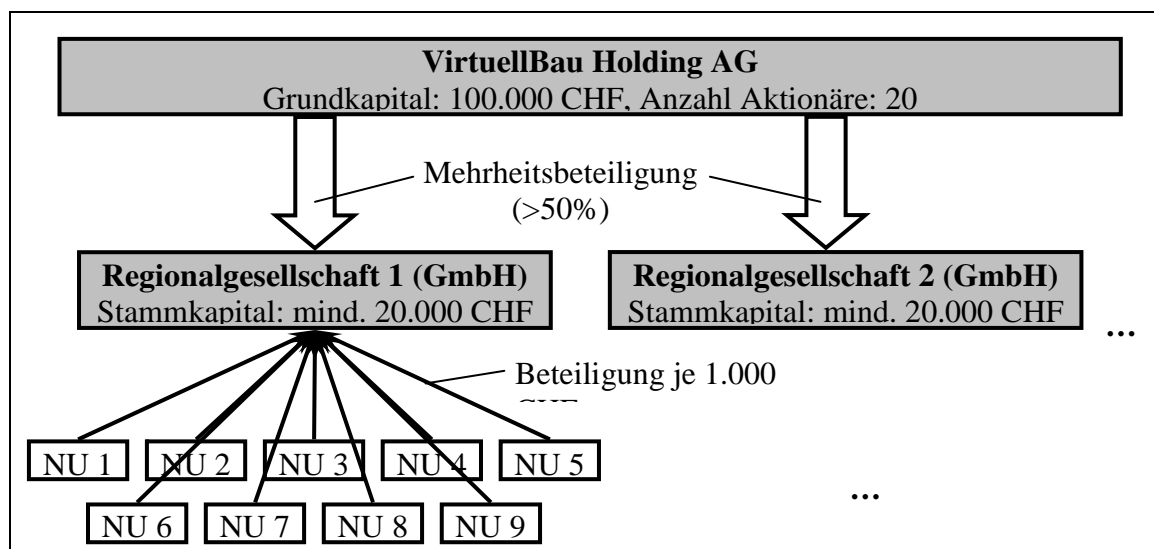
VirtuellBau Holding AG
Grundkapital: 100.000 CHF, Anzahl Aktionäre: 20

Mehrheitsbeteiligung
(>50%)

Regionalgesellschaft 1 (GmbH)
Stammkapital: mind. 20.000 CHF

Regionalgesellschaft 2 (GmbH)
Stammkapital: mind. 20.000 CHF

...

Beteiligung je 1.000 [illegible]

NU 1 NU 2 NU 3 NU 4 NU 5

...

NU 6 NU 7 NU 8 NU 9